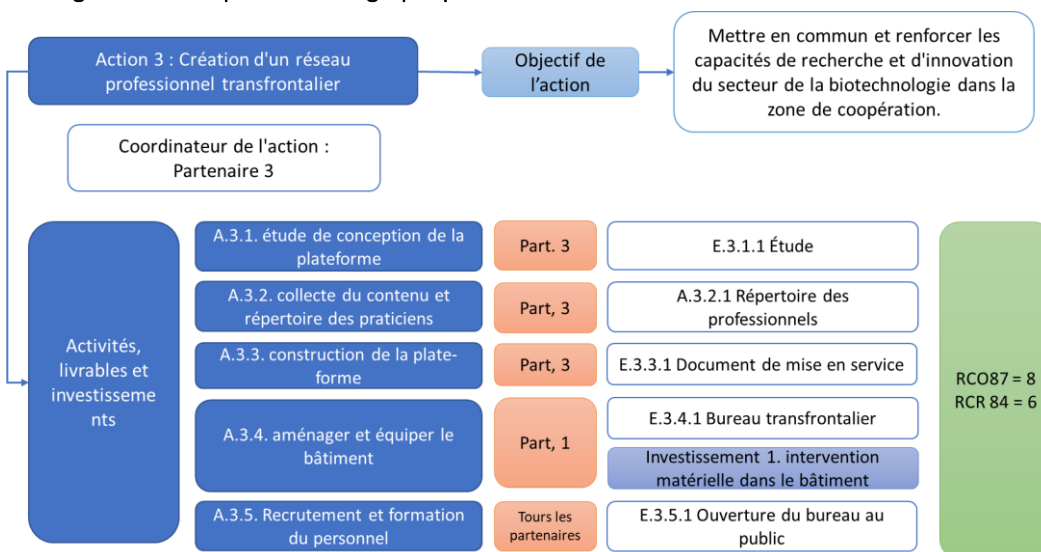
Action 3 : Création d'un réseau professionnel transfrontalier

Objectif de l'action

Mettre en commun et renforcer les capacités de recherche et d'innovation du secteur de la biotechnologie dans la zone de coopération.

Coordinateur de l'action : Partenaire 3

Activités, livrables et investissements

A.3.1. étude de conception de la plateforme

Part. 3

E.3.1.1 Étude

A.3.2. collecte du contenu et répertoire des praticiens

Part, 3

A.3.2.1 Répertoire des professionnels

A.3.3. construction de la plate-forme

Part, 3

E.3.3.1 Document de mise en service

A.3.4. aménager et équiper le bâtiment

Part, 1

E.3.4.1 Bureau transfrontalier

Investissement 1. intervention matérielle dans le bâtiment

A.3.5. Recrutement et formation du personnel

Tours les partenaires

E.3.5.1 Ouverture du bureau au public

RCO87 = 8
RCR 84 = 6